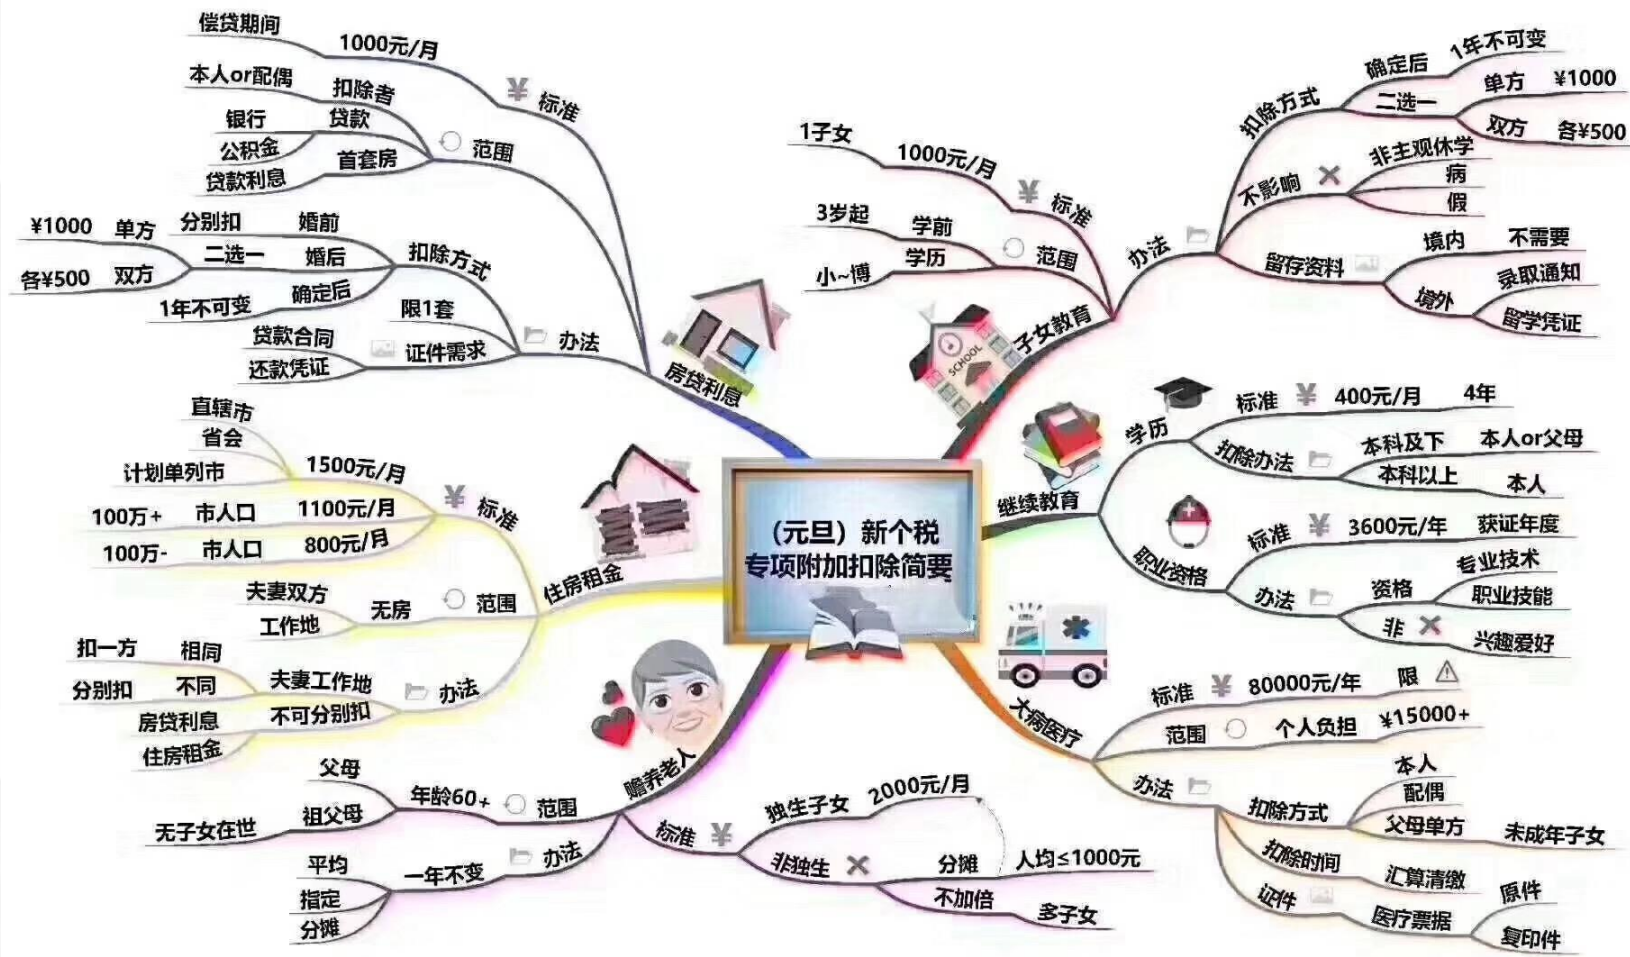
（元旦）新个税
专项附加扣除简要

房贷利息
标准
偿贷期间
1000元/月
范围
扣除者
本人or配偶
贷款
银行
公积金
首套房
贷款利息
办法
扣除方式
婚前
分别扣
单方
¥1000
婚后
二选一
双方
各¥500
确定后
1年不可变
限1套
证件需求
贷款合同
还款凭证

子女教育
标准
1子女
1000元/月
范围
学前
3岁起
学历
小~博
办法
扣除方式
确定后
1年不可变
二选一
单方
¥1000
双方
各¥500
不影响
非主观休学
病
假
留存资料
境内
不需要
境外
录取通知
留学凭证

住房租金
标准
1500元/月
直辖市
省会
计划单列市
1100元/月
市人口
100万+
800元/月
市人口
100万-
范围
无房
夫妻双方
工作地
办法
夫妻工作地
相同
扣一方
不同
分别扣
不可分别扣
房贷利息
住房租金

继续教育
学历
标准
¥
400元/月
4年
扣除办法
本科及下
本人or父母
本科以上
本人
职业资格
标准
¥
3600元/年
获证年度
办法
资格
专业技术
职业技能
非
兴趣爱好

赡养老人
范围
年龄60+
父母
祖父母
无子女在世
办法
一年不变
平均
指定
分摊
标准
独生子女
2000元/月
非独生
分摊
人均≤1000元
不加倍
多子女

大病医疗
标准
80000元/年
限
范围
个人负担
¥15000+
办法
扣除方式
本人
配偶
父母单方
未成年子女
扣除时间
汇算清缴
证件
医疗票据
原件
复印件